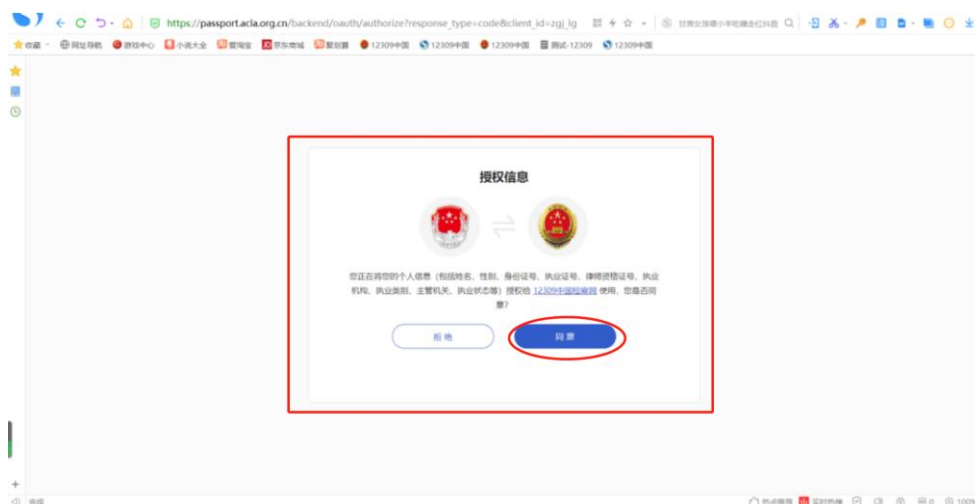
https://passport.acla.org.cn/backend/oauth/authorize?response_type=code&client_id=zgj_lg

甘肃女孩被小羊吃糖走红抖音

收藏 网址导航 游戏中心 小说大全 爱淘宝 京东商城 爱划算 12309中国 12309中国 12309中国 测试-12309 12309中国

授权信息

您正在将您的个人信息（包括姓名、性别、身份证号、执业证号、律师资格证号、执业机构、执业类别、主管机关、执业状态等）授权给 12309中国检察网 使用，您是否同意？

拒绝

同意

完成

热点资讯 实时热搜 100%